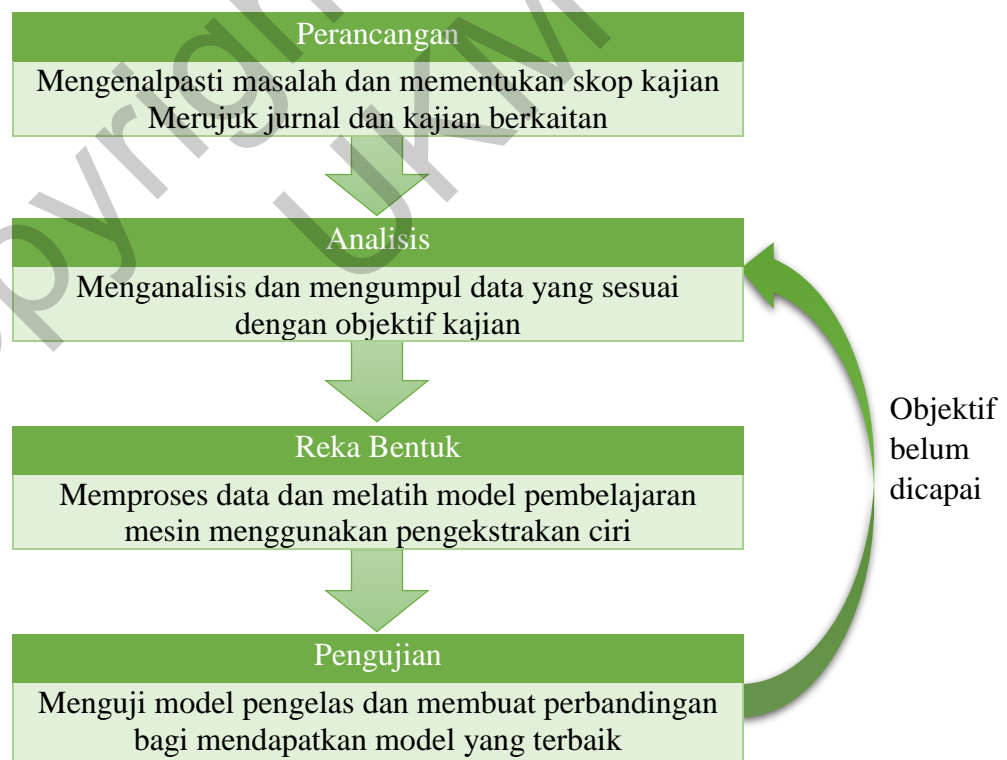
Perancangan

Mengenalpasti masalah dan mementukan skop kajian
Merujuk jurnal dan kajian berkaitan

Analisis

Menganalisis dan mengumpul data yang sesuai dengan objektif kajian

Reka Bentuk

Memproses data dan melatih model pembelajaran mesin menggunakan pengekstrakan ciri

Pengujian

Menguji model pengelas dan membuat perbandingan bagi mendapatkan model yang terbaik

Objektif belum dicapai